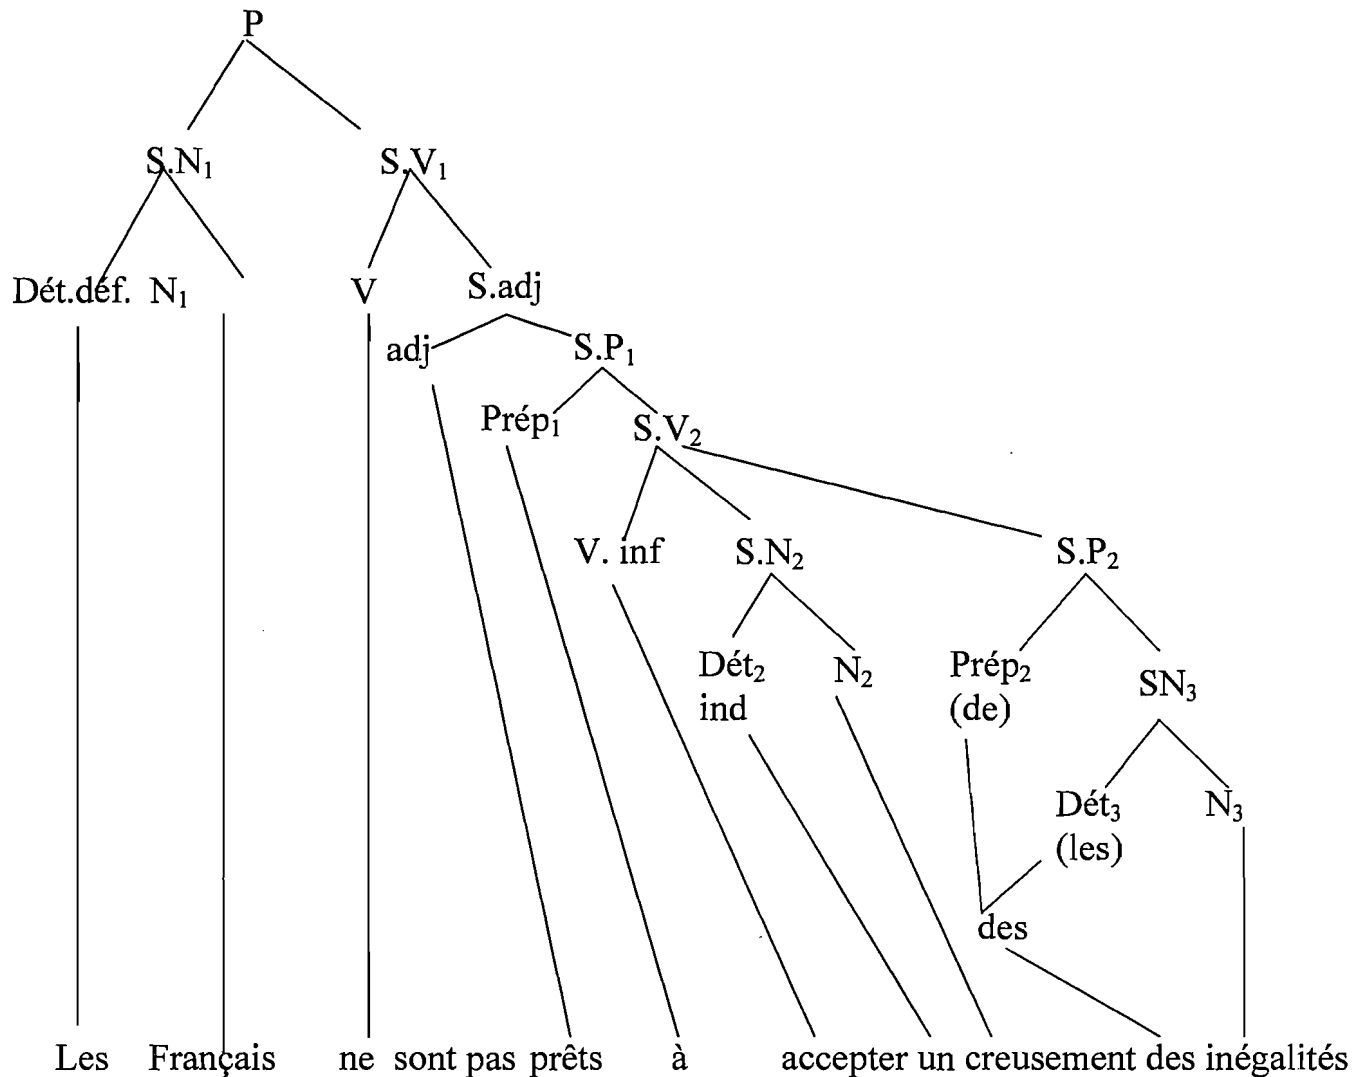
P

S.N$_1$ S.V$_1$

Dét.déf. N$_1$ V S.adj

adj S.P$_1$

Prép$_1$ S.V$_2$

V. inf S.N$_2$ S.P$_2$

Dét$_2$ ind N$_2$ Prép$_2$ (de) SN$_3$

Dét$_3$ (les) N$_3$

des

Les Français ne sont pas prêts à accepter un creusement des inégalités